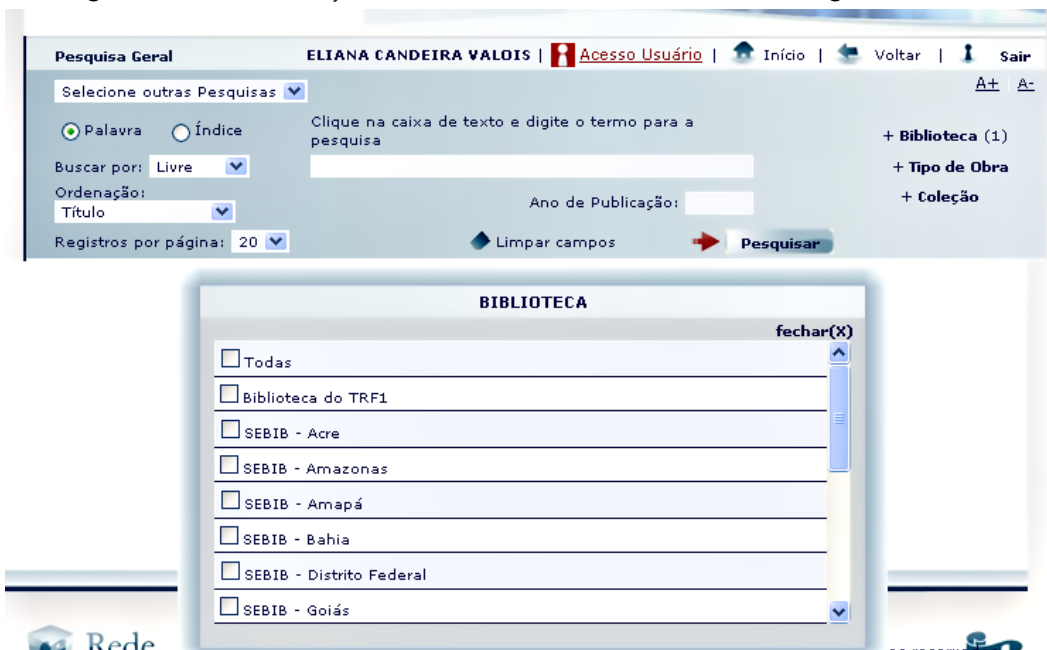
Pesquisa Geral

ELIANA CANDEIRA VALOIS | Acesso Usuário | Início | Voltar | Sair

A+ A-

Selecione outras Pesquisas

Palavra Índice

Clique na caixa de texto e digite o termo para a pesquisa

+ Biblioteca (1)

Buscar por: Livre

+ Tipo de Obra

Ordenação:
Título

Ano de Publicação:

+ Coleção

Registros por página: 20

Limpar campos

Pesquisar

BIBLIOTECA

fechar(X)

Todas

Biblioteca do TRF1

SEBIB - Acre

SEBIB - Amazonas

SEBIB - Amapá

SEBIB - Bahia

SEBIB - Distrito Federal

SEBIB - Goiás

Rede